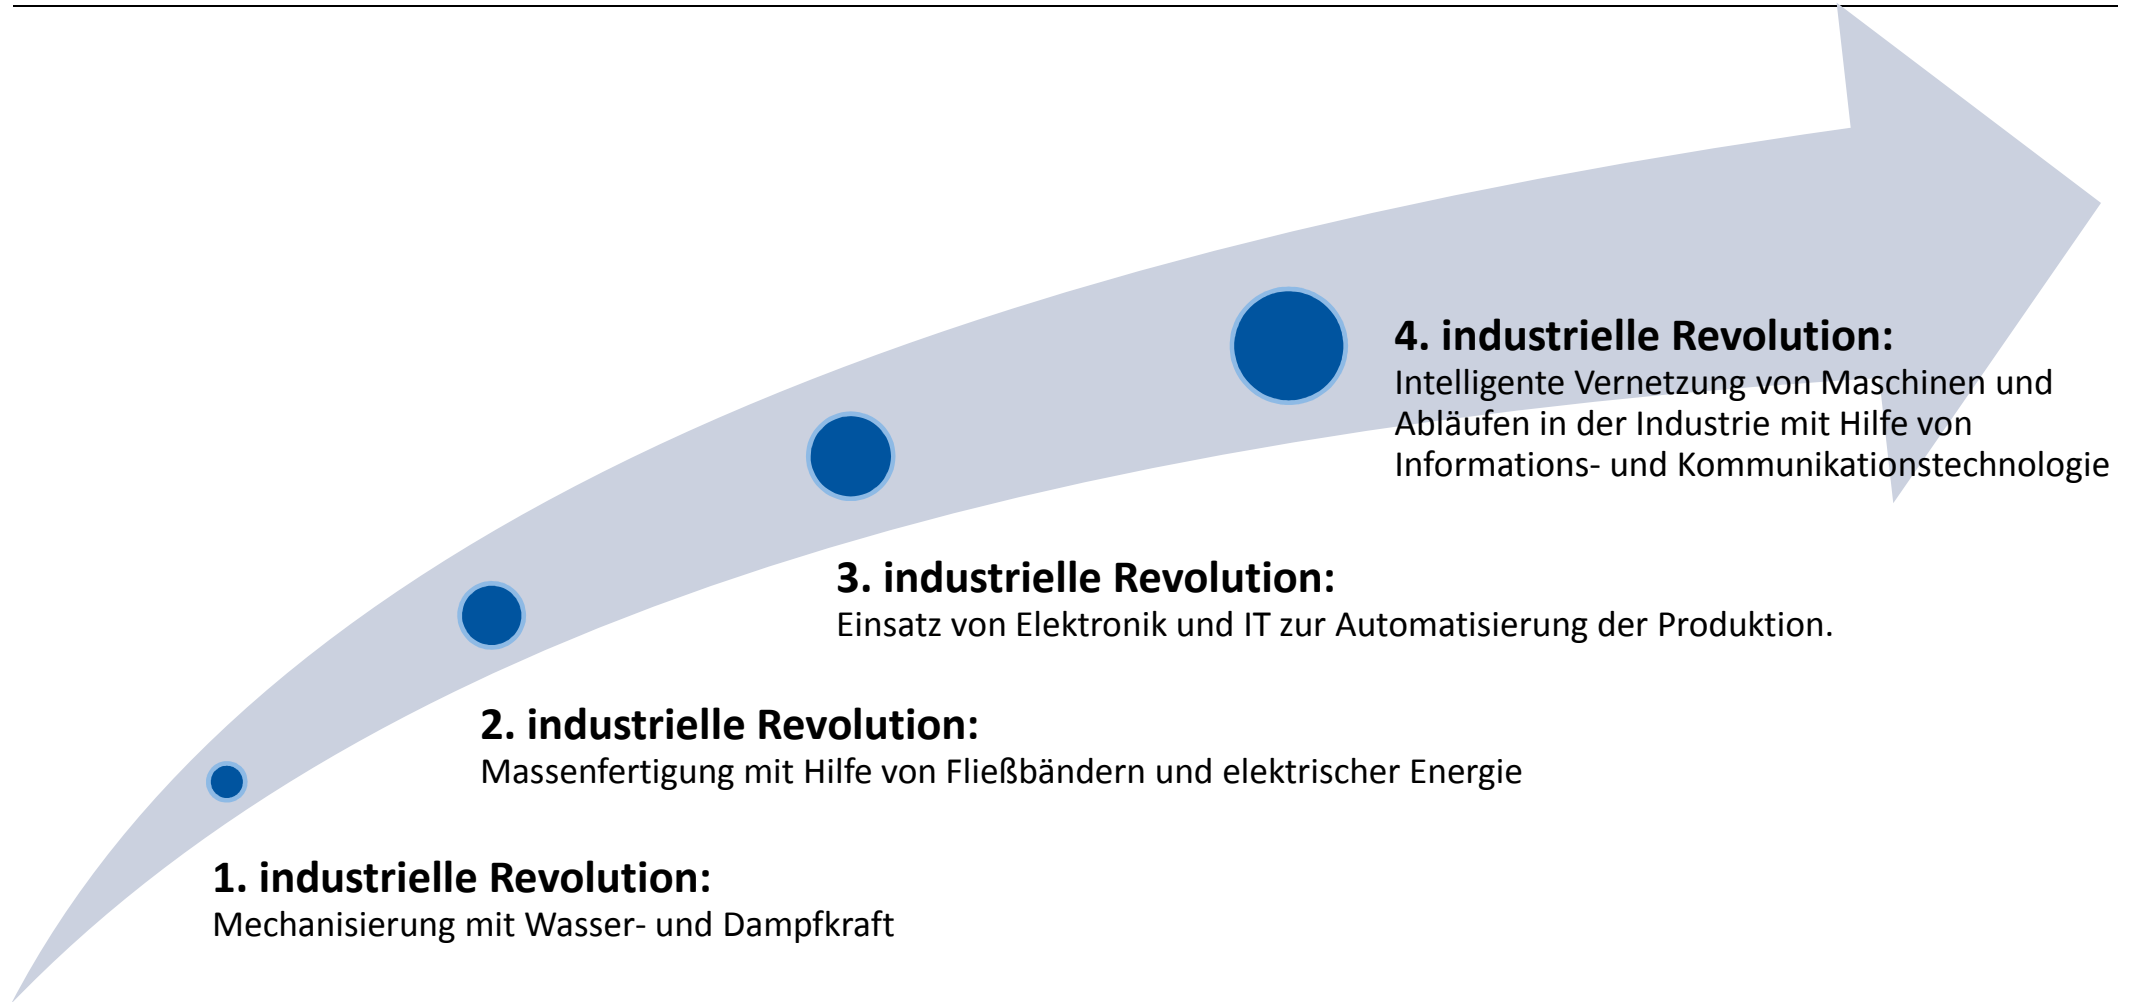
4. industrielle Revolution:
Intelligente Vernetzung von Maschinen und Abläufen in der Industrie mit Hilfe von Informations- und Kommunikationstechnologie

3. industrielle Revolution:
Einsatz von Elektronik und IT zur Automatisierung der Produktion.

2. industrielle Revolution:
Massenfertigung mit Hilfe von Fließbändern und elektrischer Energie

1. industrielle Revolution:
Mechanisierung mit Wasser- und Dampfkraft